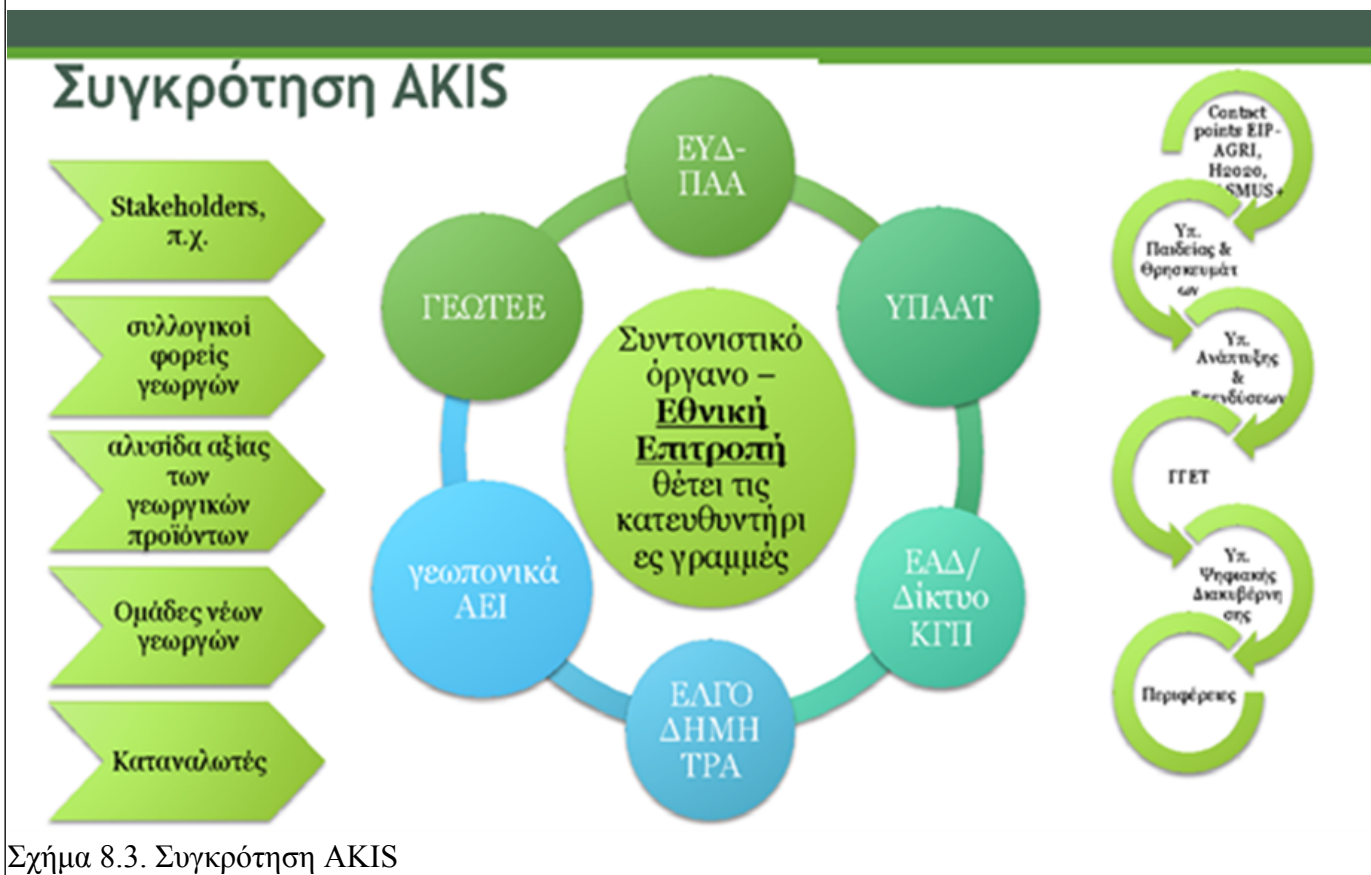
Συγκρότηση AKIS

Stakeholders, π.χ.

συλλογικοί φορείς γεωργών

αλυσίδα αξίας των γεωργικών προϊόντων

Ομάδες νέων γεωργών

Καταναλωτές

ΕΥΔ-ΠΑΑ

ΥΠΑΑΤ

ΕΑΔ/ Δίκτυο ΚΓΠ

ΕΛΓΟ ΔΗΜΗ ΤΡΑ

γεωπονικά ΑΕΙ

ΓΕΩΤΕΕ

Συντονιστικό όργανο – Εθνική Επιτροπή θέτει τις κατευθυντήρι ες γραμμές

Contact points EIP-AGRI, H2020, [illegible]SMUS+

Υπ. Παιδείας & Θρησκευμάτ ων

Υπ. Ανάπτυξης & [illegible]

ΓΓΕΤ

Υπ. Ψηφιακής Διακυβέρνη σης

Περιφέρειες

Σχήμα 8.3. Συγκρότηση AKIS